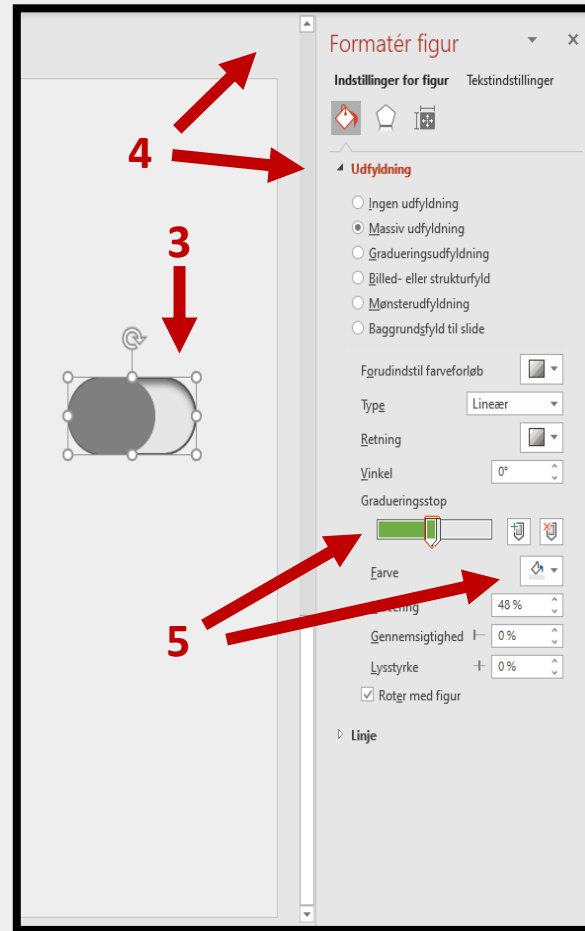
Formatér figur

Indstillinger for figur Tekstindstillinger

4

3

Udfyldning

Ingen udfyldning

Massiv udfyldning

Gradueringsudfyldning

Billed- eller strukturfyld

Mønsterudfyldning

Baggrundsfyld til slide

Forudindstil farveforløb

Type Lineær

Retning

Vinkel 0°

Gradueringsstop

Farve

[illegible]ering 48 %

5

Gennemsigtighed 0 %

Lysstyrke 0 %

Roter med figur

Linje